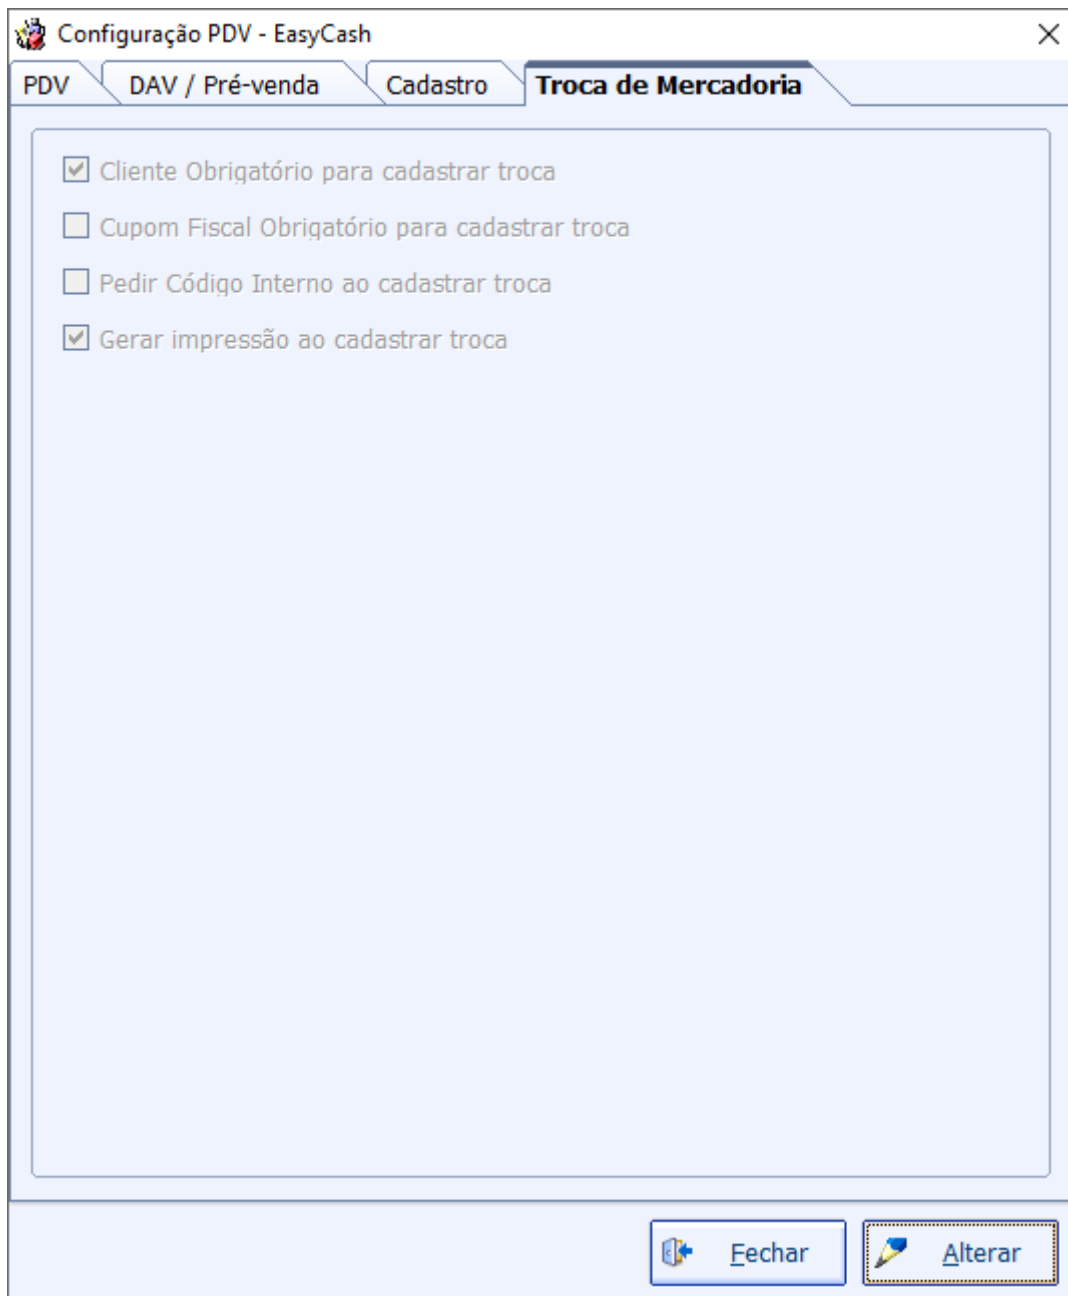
Configuração PDV - EasyCash
×

PDV | DAV / Pré-venda | Cadastro | Troca de Mercadoria

☑ Cliente Obrigatório para cadastrar troca
☐ Cupom Fiscal Obrigatório para cadastrar troca
☐ Pedir Código Interno ao cadastrar troca
☑ Gerar impressão ao cadastrar troca

Fechar
Alterar